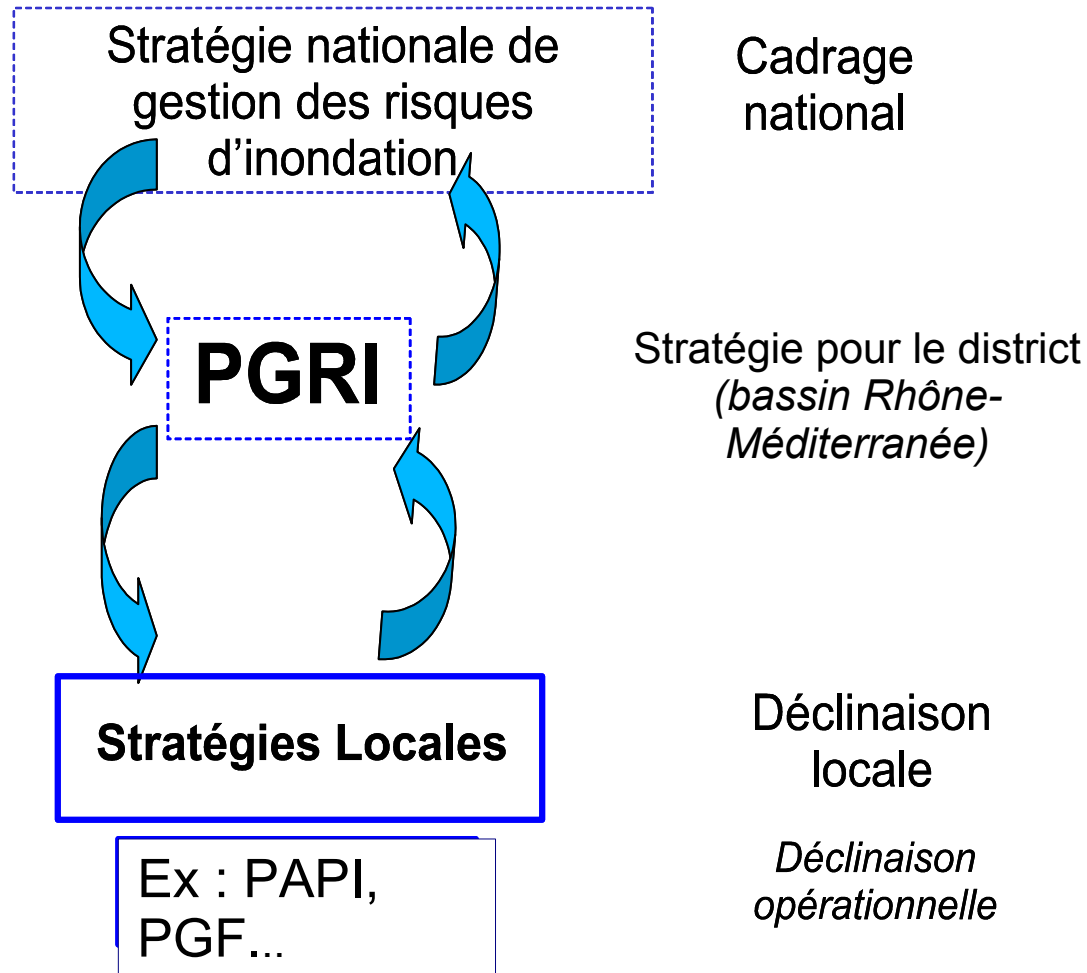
Stratégie nationale de gestion des risques d’inondation

Cadrage national

PGRI

Stratégie pour le district *(bassin Rhône-Méditerranée)*

Stratégies Locales

Déclinaison locale

Ex : PAPI, PGF...

*Déclinaison opérationnelle*